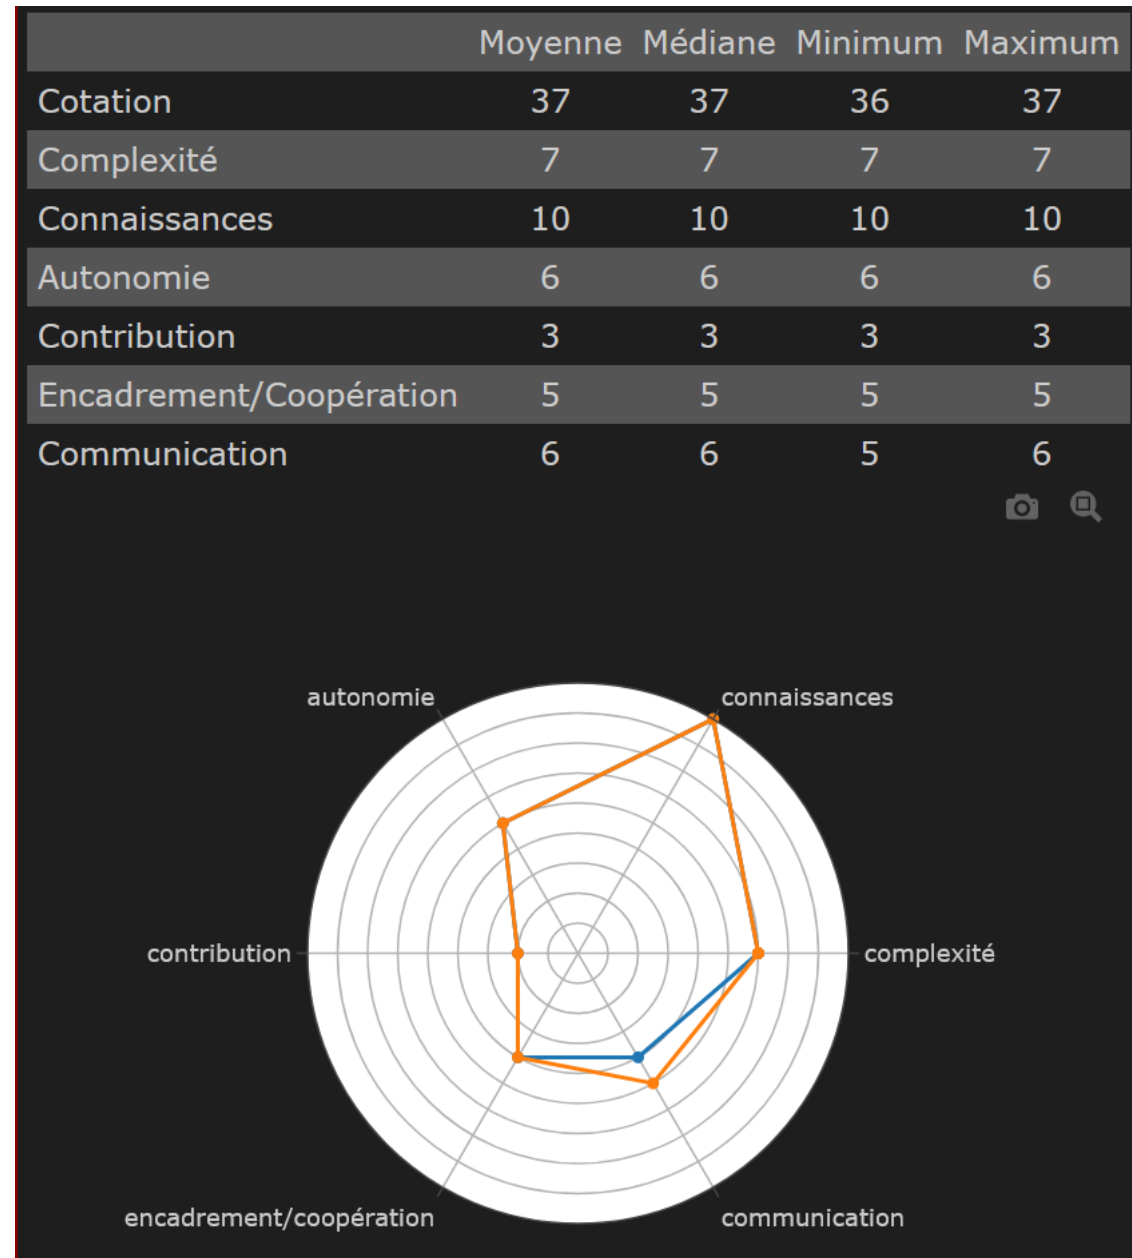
| | Moyenne | Médiane | Minimum | Maximum |
|---|---|---|---|---|
| Cotation | 37 | 37 | 36 | 37 |
| Complexité | 7 | 7 | 7 | 7 |
| Connaissances | 10 | 10 | 10 | 10 |
| Autonomie | 6 | 6 | 6 | 6 |
| Contribution | 3 | 3 | 3 | 3 |
| Encadrement/Coopération | 5 | 5 | 5 | 5 |
| Communication | 6 | 6 | 5 | 6 |

autonomie
connaissances
contribution
complexité
encadrement/coopération
communication